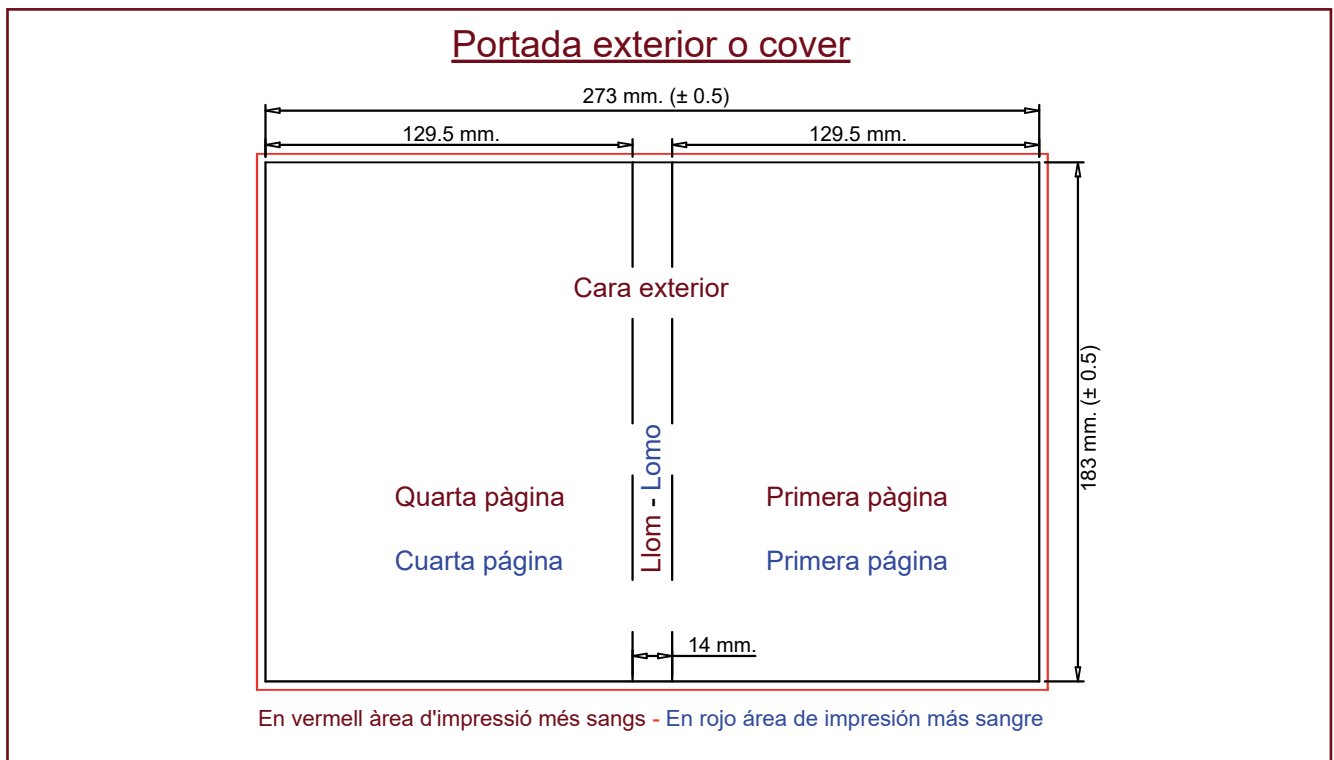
Portada exterior o cover

273 mm. (± 0.5)

129.5 mm.

129.5 mm.

Cara exterior

183 mm. (± 0.5)

Llom - Lomo

Quarta pàgina

Cuarta página

Primera pàgina

Primera página

14 mm.

En vermell àrea d'impressió més sangs - En rojo área de impresión más sangre